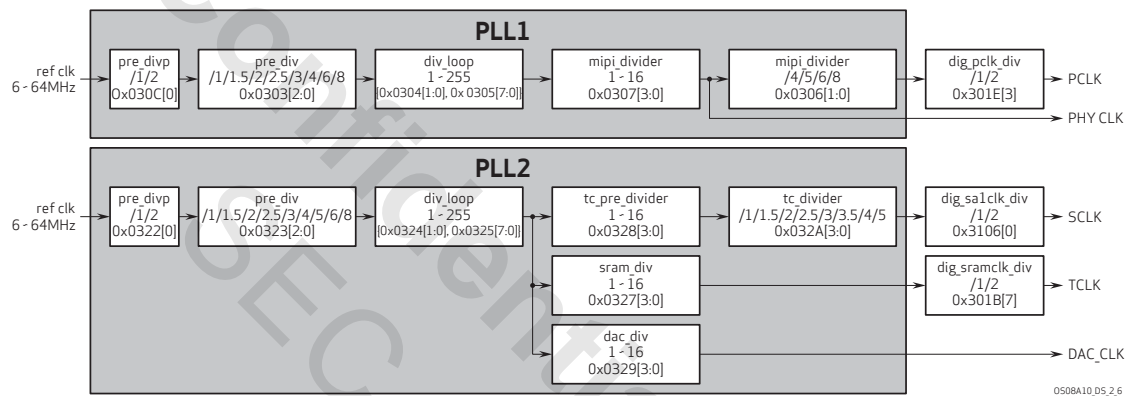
PLL1

ref clk 6 - 64MHz

pre_divp /1/2 0x030C[0]

pre_div /1/1.5/2/2.5/3/4/6/8 0x0303[2:0]

div_loop 1 - 255 [0x0304[1:0], 0x0305[7:0]]

mipi_divider 1 - 16 0x0307[3:0]

mipi_divider /4/5/6/8 0x0306[1:0]

dig_pclk_div /1/2 0x301E[3]

PCLK

PHY CLK

PLL2

ref clk 6 - 64MHz

pre_divp /1/2 0x0322[0]

pre_div /1/1.5/2/2.5/3/4/5/6/8 0x0323[2:0]

div_loop 1 - 255 [0x0324[1:0], 0x0325[7:0]]

tc_pre_divider 1 - 16 0x0328[3:0]

tc_divider /1/1.5/2/2.5/3/3.5/4/5 0x032A[3:0]

dig_sa1clk_div /1/2 0x3106[0]

SCLK

sram_div 1 - 16 0x0327[3:0]

dig_sramclk_div /1/2 0x301B[7]

TCLK

dac_div 1 - 16 0x0329[3:0]

DAC_CLK

OS08A10_DS_2_6

confidential SEC